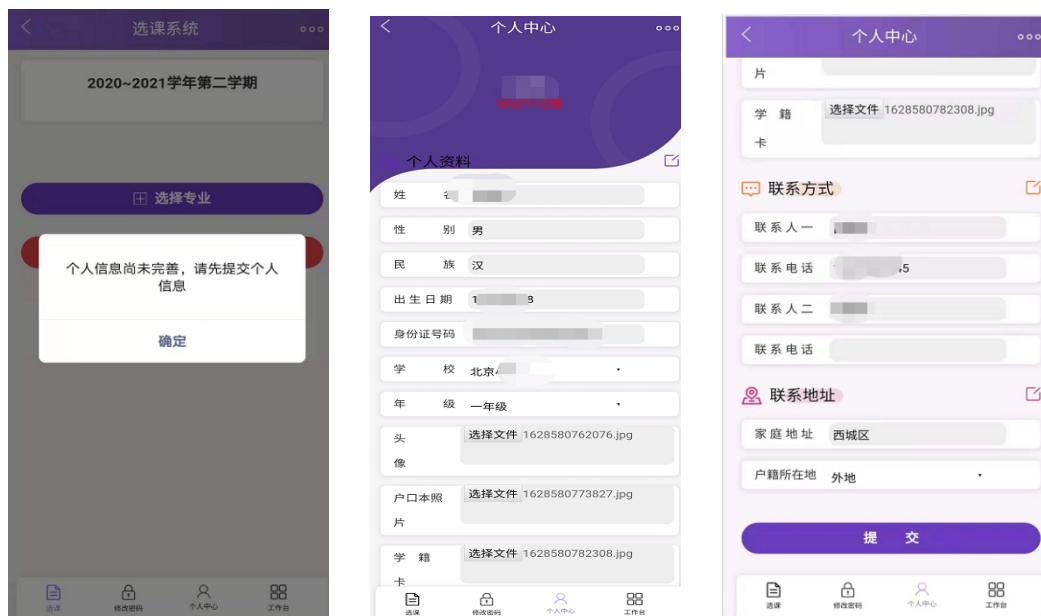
选课系统

2020~2021学年第二学期

选择专业

个人信息尚未完善，请先提交个人信息

确定

选课 修改密码 个人中心 工作台

个人中心

个人资料

姓名 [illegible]

性别 男

民族 汉

出生日期 1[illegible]8

身份证号码 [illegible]

学校 北京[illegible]

年级 一年级

头像 选择文件 1628580762076.jpg

户口本照片 选择文件 1628580773827.jpg

学籍卡 选择文件 1628580782308.jpg

选课 修改密码 个人中心 工作台

个人中心

片

学籍卡 选择文件 1628580782308.jpg

联系方式

联系人一 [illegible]

联系电话 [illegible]5

联系人二 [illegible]

联系电话

联系地址

家庭地址 西城区

户籍所在地 外地

提交

选课 修改密码 个人中心 工作台